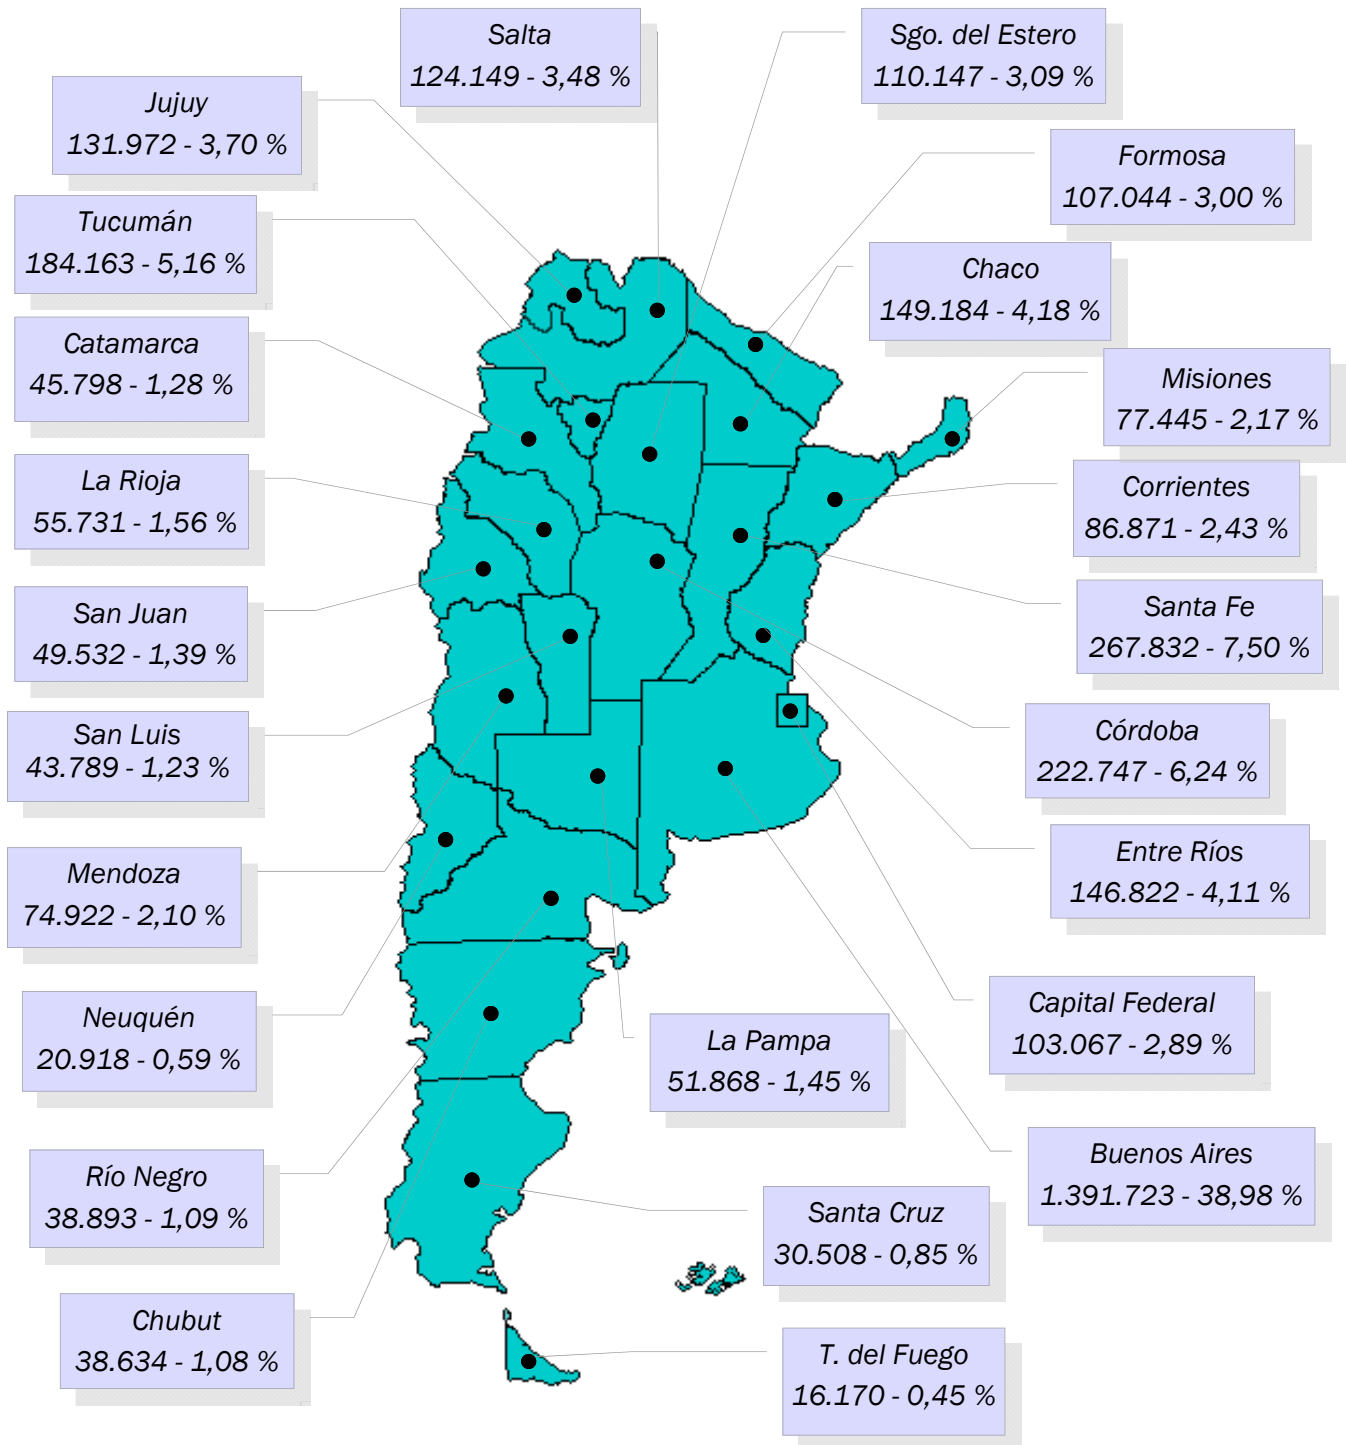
Salta
124.149 - 3,48 %

Sgo. del Estero
110.147 - 3,09 %

Jujuy
131.972 - 3,70 %

Formosa
107.044 - 3,00 %

Tucumán
184.163 - 5,16 %

Chaco
149.184 - 4,18 %

Catamarca
45.798 - 1,28 %

Misiones
77.445 - 2,17 %

La Rioja
55.731 - 1,56 %

Corrientes
86.871 - 2,43 %

San Juan
49.532 - 1,39 %

Santa Fe
267.832 - 7,50 %

San Luis
43.789 - 1,23 %

Córdoba
222.747 - 6,24 %

Mendoza
74.922 - 2,10 %

Entre Ríos
146.822 - 4,11 %

Neuquén
20.918 - 0,59 %

Capital Federal
103.067 - 2,89 %

La Pampa
51.868 - 1,45 %

Río Negro
38.893 - 1,09 %

Buenos Aires
1.391.723 - 38,98 %

Santa Cruz
30.508 - 0,85 %

Chubut
38.634 - 1,08 %

T. del Fuego
16.170 - 0,45 %